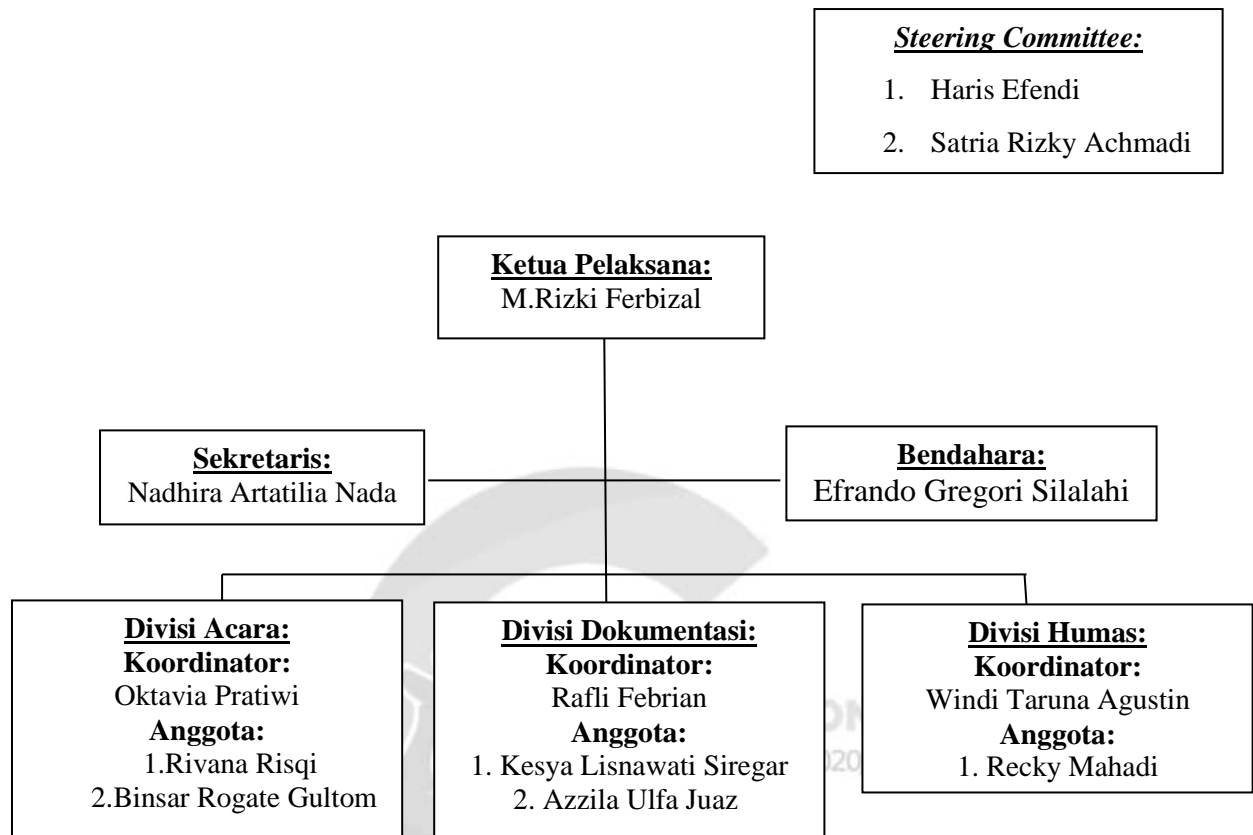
Steering Committee:

1. Haris Efendi
2. Satria Rizky Achmadi

Ketua Pelaksana:
M.Rizki Ferbizal

Sekretaris:
Nadhira Artatilia Nada

Bendahara:
Efrando Gregori Silalahi

Divisi Acara:
Koordinator:
Oktavia Pratiwi
Anggota:
1.Rivana Risqi
2.Binsar Rogate Gultom

Divisi Dokumentasi:
Koordinator:
Rafli Febrian
Anggota:
1. Kesya Lisnawati Siregar
2. Azzila Ulfa Juaz

Divisi Humas:
Koordinator:
Windi Taruna Agustin
Anggota:
1. Recky Mahadi